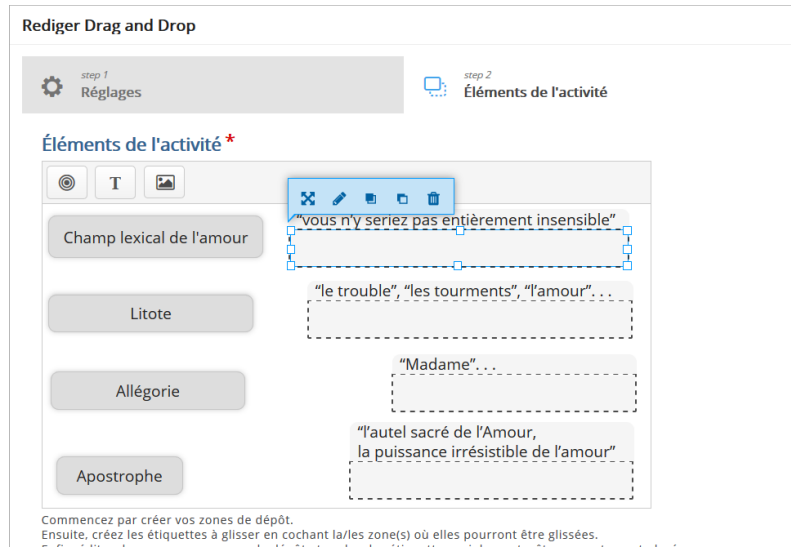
Rediger Drag and Drop

step 1
Réglages

step 2
Éléments de l'activité

Éléments de l'activité *

T

Champ lexical de l'amour

“vous n'y seriez pas entièrement insensible”

Litote

“le trouble”, “les tourments”, “l'amour”. . .

Allégorie

“Madame”. . .

Apostrophe

“l'autel sacré de l'Amour, la puissance irrésistible de l'amour”

Commencez par créer vos zones de dépôt.
Ensuite, créez les étiquettes à glisser en cochant la/les zone(s) où elles pourront être glissées.
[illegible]